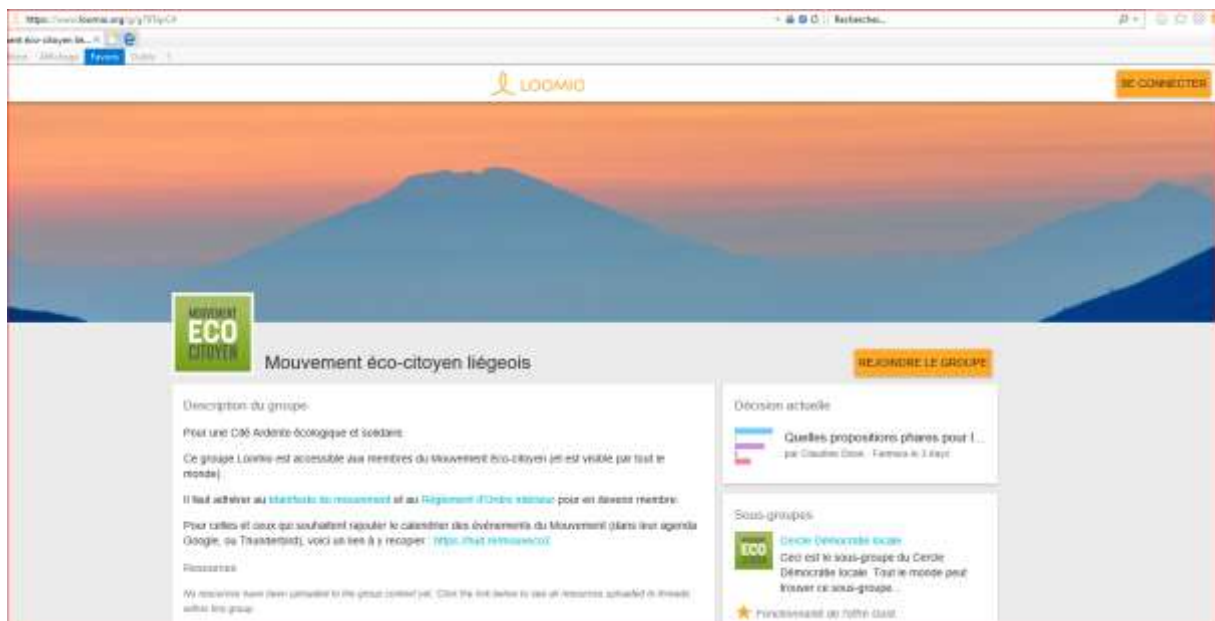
https://www.loomio.org/g/g7lfSyCX

Recherche...

ent éco-citoyen lié...

Fichier Affichage Favoris Outils ?

LOOMIO

SE CONNECTER

MOUVEMENT ECO CITOYEN

Mouvement éco-citoyen liégeois

REJOINDRE LE GROUPE

Description du groupe

Pour une Cité Ardente écologique et solidaire.

Ce groupe Loomio est accessible aux membres du Mouvement éco-citoyen (et est visible par tout le monde).

Il faut adhérer au Manifeste du mouvement et au Règlement d'Ordre intérieur pour en devenir membre.

Pour celles et ceux qui souhaitent rajouter le calendrier des événements du Mouvement (dans leur agenda Google, ou Thunderbird), voici un lien à y recopier : https://ha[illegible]

Resources

No resources have been uploaded to the group context yet. Click the link below to see all resources uploaded in threads within this group.

Décision actuelle

Quelles propositions phares pour l...

par Claudine Drion · Fermera in 3 days

Sous-groupes

ECO

Cercle Démocratie locale

Ceci est le sous-groupe du Cercle Démocratie locale. Tout le monde peut trouver ce sous-groupe...

Fonctionnalité de l'offre Gold